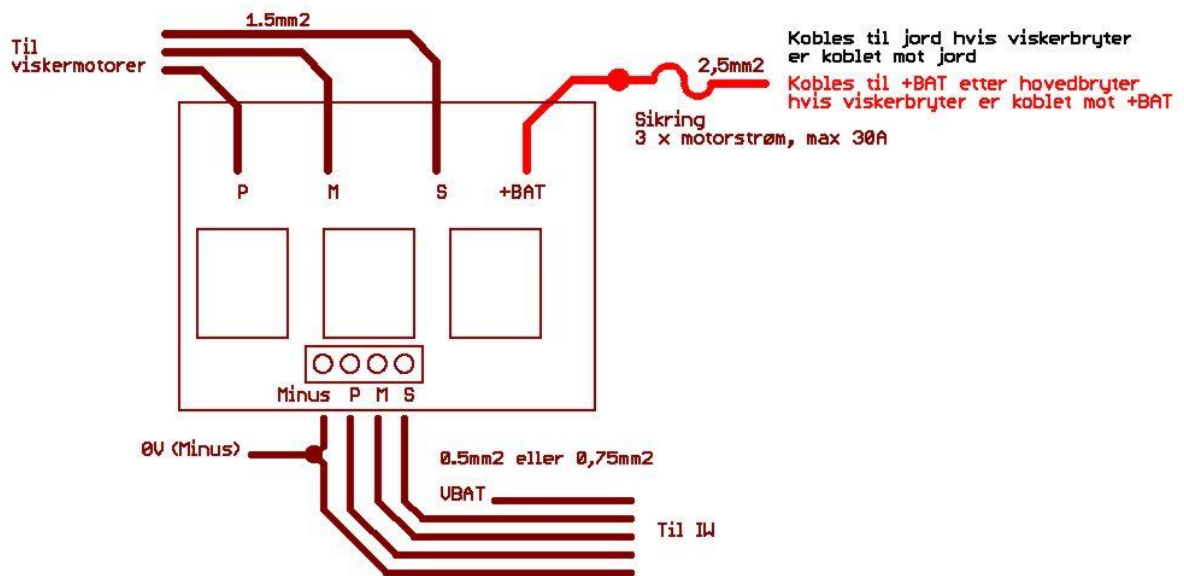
1.5mm2

Til viskermotorer

Kobles til jord hvis viskerbryter er koblet mot jord

2,5mm2

Kobles til +BAT etter hovedbryter hvis viskerbryter er koblet mot +BAT

Sikring
3 x motorstrøm, max 30A

P

M

S

+BAT

Minus P M S

0V (Minus)

0.5mm2 eller 0,75mm2

VBAT

Til IW